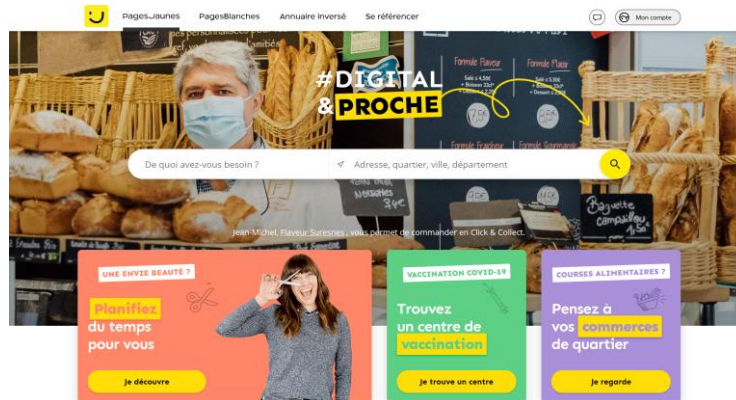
PagesJaunes PagesBlanches Annuaire inversé Se référencer

Mon compte

#DIGITAL
&PROCHE

Formule Flaveur
Formule Plaisir
Formule Fraîcheur
Formule Gourmande

De quoi avez-vous besoin ?
Adresse, quartier, ville, département

Baguette campagne

Jean-Michel, Flaveur Suresnes, vous permet de commander en Click & Collect.

UNE ENVIE BEAUTÉ ?
Planifiez du temps pour vous
Je découvre

VACCINATION COVID-19
Trouvez un centre de vaccination
Je trouve un centre

COURSES ALIMENTAIRES ?
Pensez à vos commerces de quartier
Je regarde